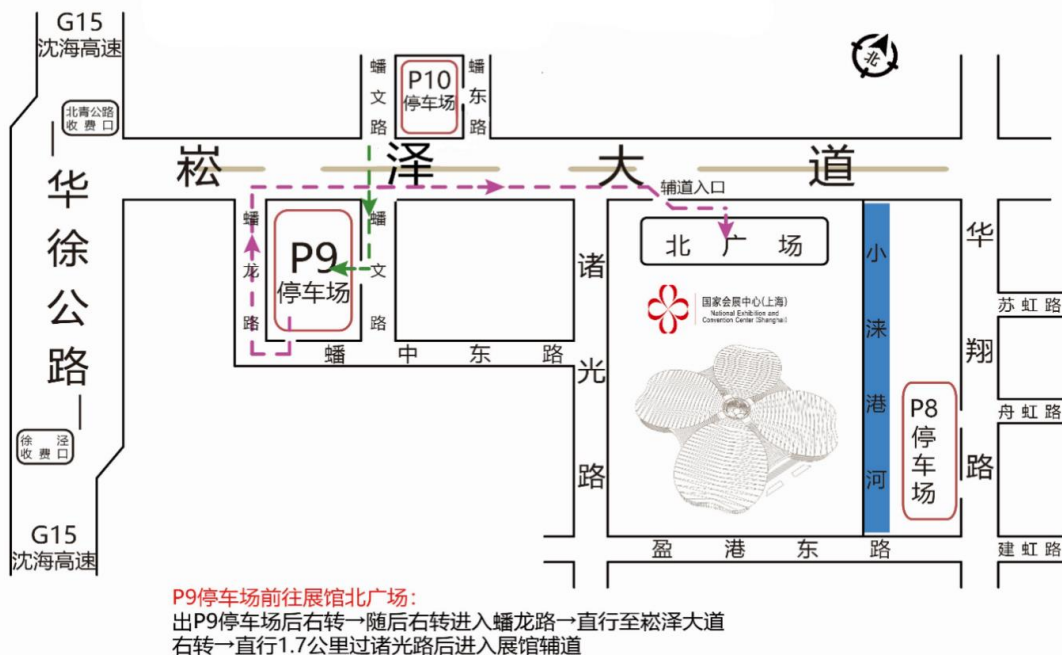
G15
沈海高速

北青公路
收费口

华
徐
公
路

徐泾
收费口

G15
沈海高速

蟠
文
路

P10
停车场

蟠
东
路

北

崧 泽 大 道

辅道入口

蟠
龙
路

P9
停车场

蟠
文
路

蟠 中 东 路

诸
光
路

北 广 场

国家会展中心(上海)
National Exhibition and Convention Center (Shanghai)

小
涞
港
河

华
翔
路

P8
停车场

苏虹路

舟虹路

建虹路

盈 港 东 路

P9停车场前往展馆北广场:
出P9停车场后右转→随后右转进入蟠龙路→直行至崧泽大道
右转→直行1.7公里过诸光路后进入展馆辅道